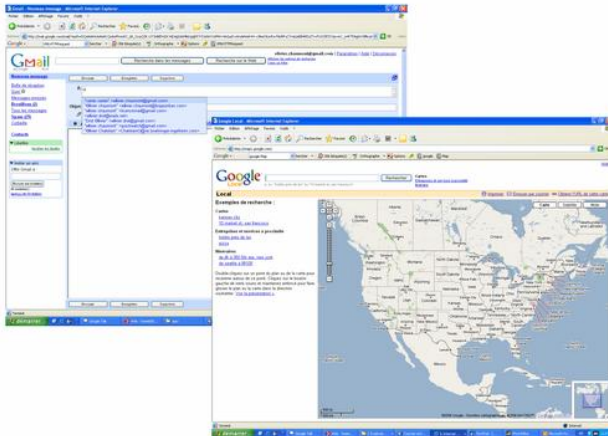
Gmail - Nouveau message - Microsoft Internet Explorer

Fichier Edition Affichage Favoris Outils ?

Google

Gmail

Rechercher dans les messages

Rechercher sur le Web

Nouveau message

Boîte de réception

Suivis

Messages envoyés

Brouillons

Tous les messages

Spam

Corbeille

Contacts

Envoyer

Enregistrer

Supprimer

Google Local - Microsoft Internet Explorer

Fichier Edition Affichage Favoris Outils ?

Google Local

Rechercher

Local

Exemples de recherche :

Cartes

Entreprises et services à proximité

Itinéraires

démarrer